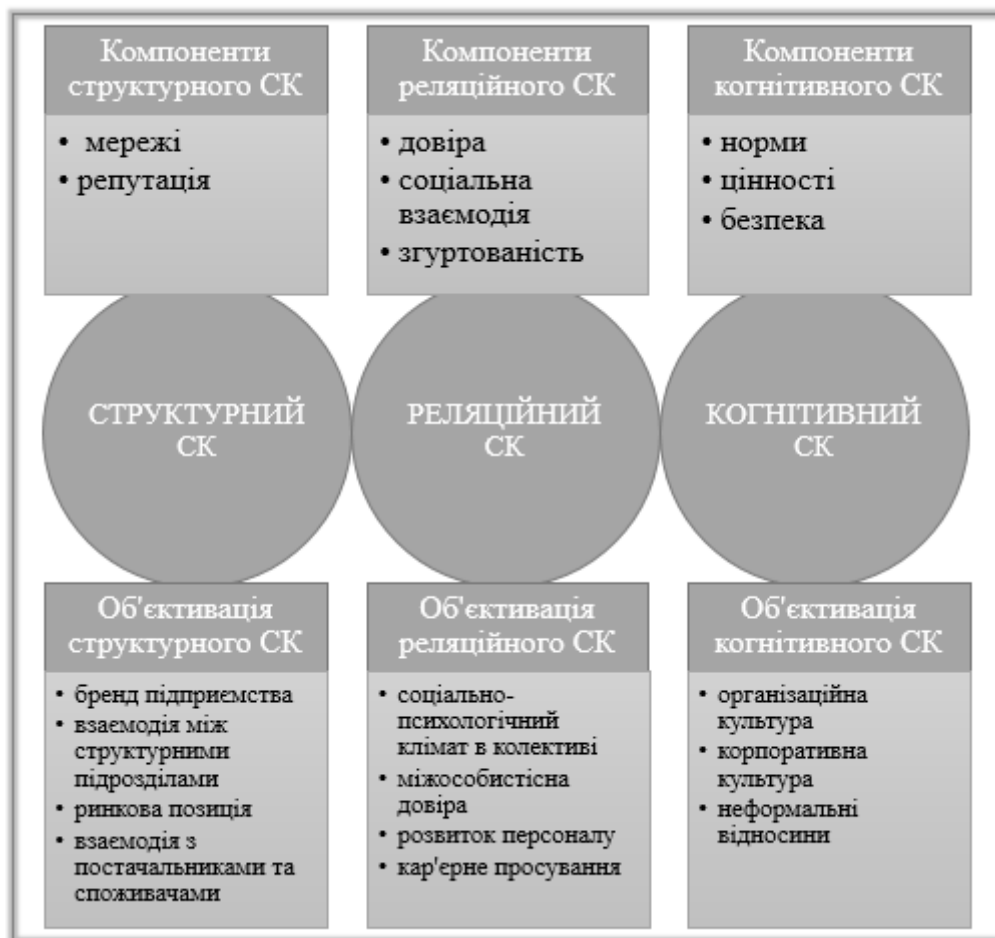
Компоненти структурного СК

• мережі
• репутація

Компоненти реляційного СК

• довіра
• соціальна взаємодія
• згуртованість

Компоненти когнітивного СК

• норми
• цінності
• безпека

СТРУКТУРНИЙ СК

РЕЛЯЦІЙНИЙ СК

КОГНІТИВНИЙ СК

Об'єктивація структурного СК

• бренд підприємства
• взаємодія між структурними підрозділами
• ринкова позиція
• взаємодія з постачальниками та споживачами

Об'єктивація реляційного СК

• соціально-психологічний клімат в колективі
• міжособистісна довіра
• розвиток персоналу
• кар'єрне просування

Об'єктивація когнітивного СК

• організаційна культура
• корпоративна культура
• неформальні відносини